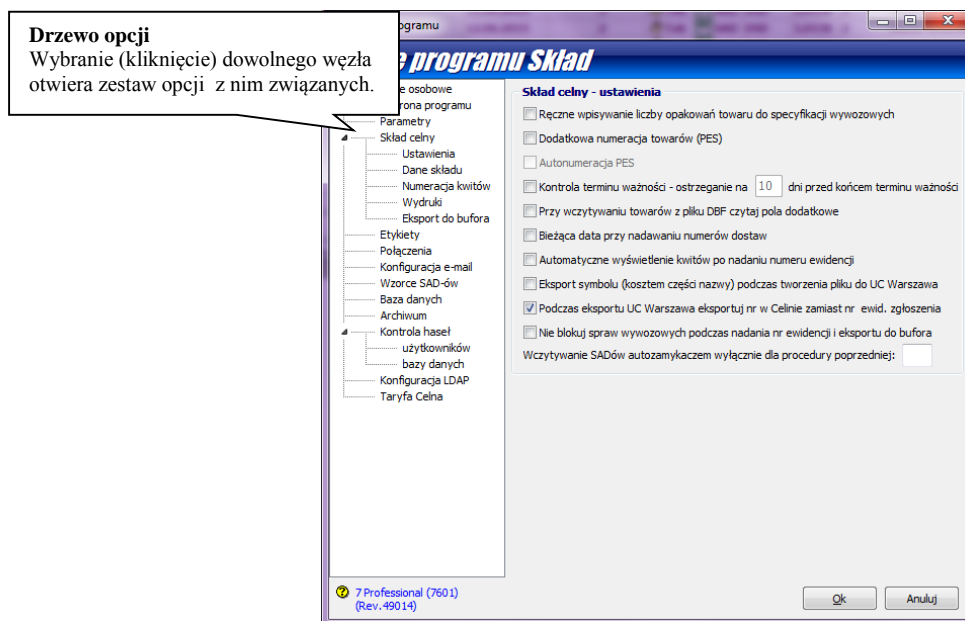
**Drzewo opcji**
Wybranie (kliknięcie) dowolnego węzła otwiera zestaw opcji z nim związanych.

ogramu

e programu Skład

e osobowe
rona programu
Parametry
Skład celny
Ustawienia
Dane składu
Numeracja kwitów
Wydruki
Eksport do bufora
Etykiety
Połączenia
Konfiguracja e-mail
Wzorce SAD-ów
Baza danych
Archiwum
Kontrola haseł
użytkowników
bazy danych
Konfiguracja LDAP
Taryfa Celna

Skład celny - ustawienia

Ręczne wpisywanie liczby opakowań towaru do specyfikacji wywozowych
Dodatkowa numeracja towarów (PES)
Autonumeracja PES
Kontrola terminu ważności - ostrzeganie na 10 dni przed końcem terminu ważności
Przy wczytywaniu towarów z pliku DBF czytaj pola dodatkowe
Bieżąca data przy nadawaniu numerów dostaw
Automatyczne wyświetlenie kwitów po nadaniu numeru ewidencji
Eksport symbolu (kosztem części nazwy) podczas tworzenia pliku do UC Warszawa
Podczas eksportu UC Warszawa eksportuj nr w Celinie zamiast nr ewid. zgłoszenia
Nie blokuj spraw wywozowych podczas nadania nr ewidencji i eksportu do bufora
Wczytywanie SADów autozamykaczem wyłącznie dla procedury poprzedniej:

7 Professional (7601)
(Rev.49014)

Ok
Anuluj